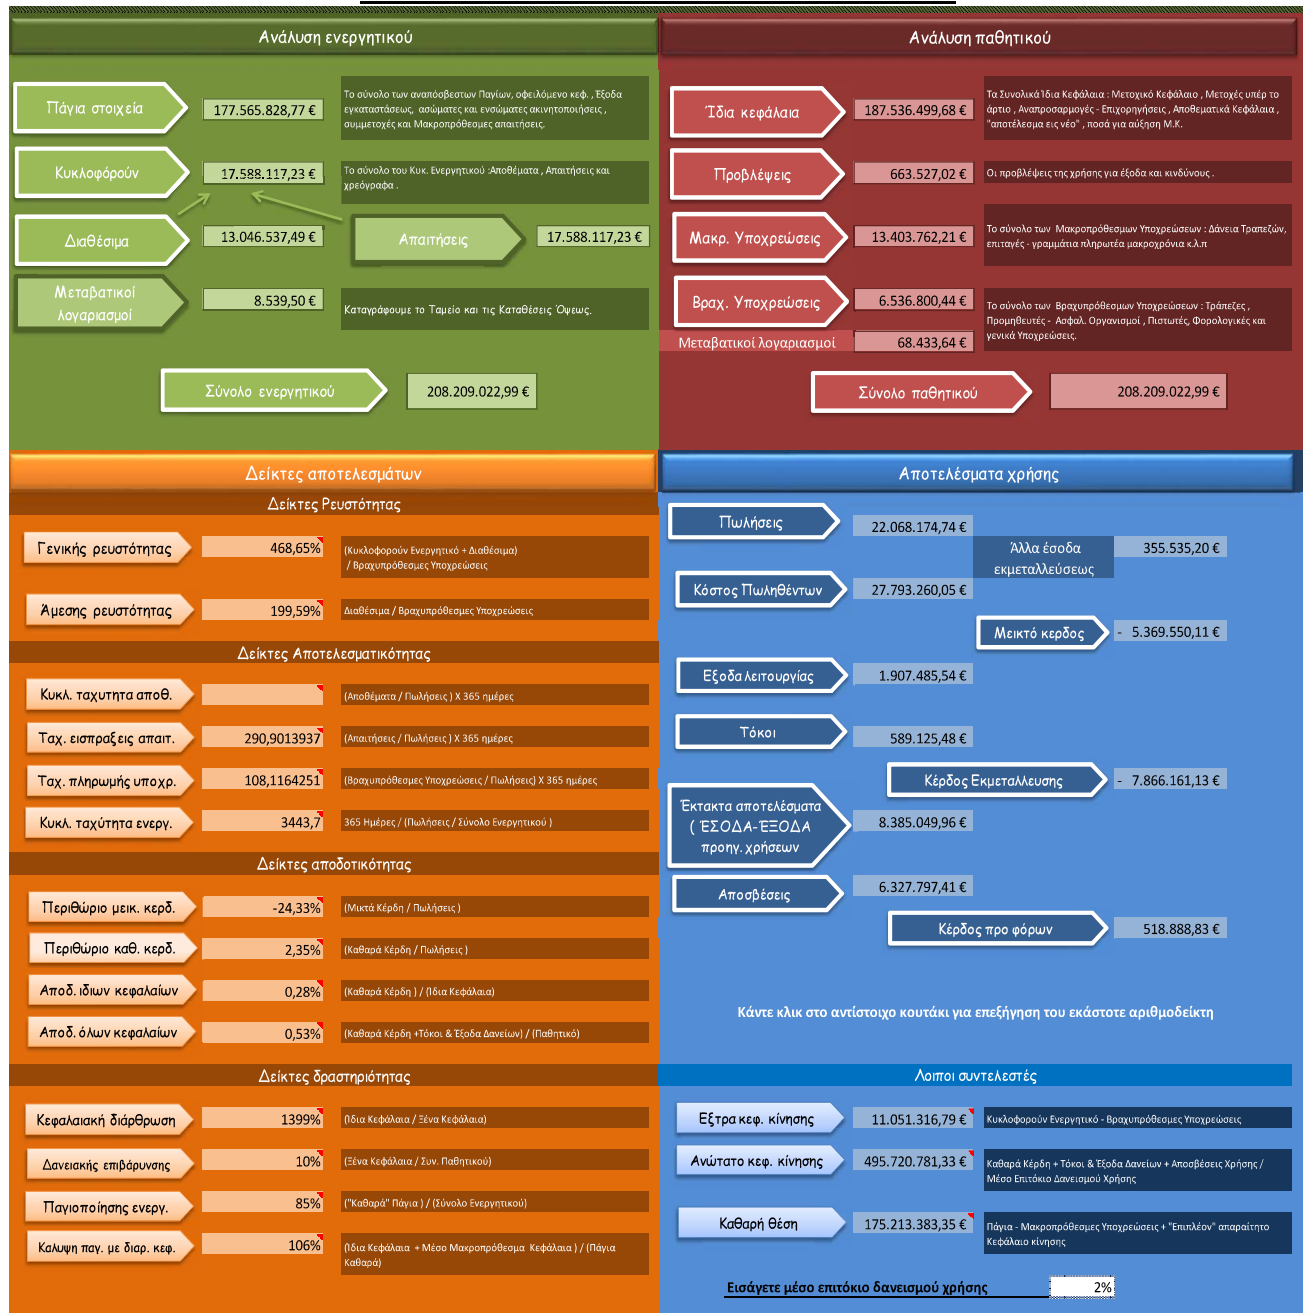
Ανάλυση ενεργητικού

Πάγια στοιχεία
177.565.828,77 €
Το σύνολο των αναπόσβεστων Παγίων, οφειλόμενο κεφ. , Έξοδα εγκαταστάσεως, ασώματες και ενσώματες ακινητοποιήσεις, συμμετοχές και Μακροπρόθεσμες απαιτήσεις.

Κυκλοφόρουν
17.588.117,23 €
Το σύνολο του Κυκ. Ενεργητικού :Αποθέματα , Απαιτήσεις και χρεόγραφα .

Διαθέσιμα
13.046.537,49 €
Απαιτήσεις
17.588.117,23 €

Μεταβατικοί λογαριασμοί
8.539,50 €
Καταγράφουμε το Ταμείο και τις Καταθέσεις Όψεως.

Σύνολο ενεργητικού
208.209.022,99 €

Ανάλυση παθητικού

Ίδια κεφάλαια
187.536.499,68 €
Τα Συνολικά Ίδια Κεφάλαια : Μετοχικό Κεφάλαιο , Μετοχές υπέρ το άρτιο , Αναπροσαρμογές - Επιχορηγήσεις , Αποθεματικά Κεφάλαια , "αποτέλεσμα εις νέο" , ποσά για αύξηση Μ.Κ.

Προβλέψεις
663.527,02 €
Οι προβλέψεις της χρήσης για έξοδα και κινδύνους .

Μακρ. Υποχρεώσεις
13.403.762,21 €
Το σύνολο των Μακροπρόθεσμων Υποχρεώσεων : Δάνεια Τραπεζών, επιταγές - γραμμάτια πληρωτέα μακροχρόνια κ.λ.π

Βραχ. Υποχρεώσεις
6.536.800,44 €
Μεταβατικοί λογαριασμοί
68.433,64 €
Το σύνολο των Βραχυπρόθεσμων Υποχρεώσεων : Τράπεζες , Προμηθευτές - Ασφαλ. Οργανισμοί , Πιστωτές, Φορολογικές και γενικά Υποχρεώσεις.

Σύνολο παθητικού
208.209.022,99 €

Δείκτες αποτελεσμάτων

Δείκτες Ρευστότητας

| Γενικής ρευστότητας | 468,65% | (Κυκλοφορούν Ενεργητικό + Διαθέσιμα) / Βραχυπρόθεσμες Υποχρεώσεις |
|---|---|---|
| Άμεσης ρευστότητας | 199,59% | Διαθέσιμα / Βραχυπρόθεσμες Υποχρεώσεις |

Δείκτες Αποτελεσματικότητας

| Κυκλ. ταχυτητα αποθ. | | (Αποθέματα / Πωλήσεις ) Χ 365 ημέρες |
|---|---|---|
| Ταχ. εισπραξεις απαιτ. | 290,9013937 | (Απαιτήσεις / Πωλήσεις ) Χ 365 ημέρες |
| Ταχ. πληρωμής υποχρ. | 108,1164251 | (Βραχυπρόθεσμες Υποχρεώσεις / Πωλήσεις) Χ 365 ημέρες |
| Κυκλ. ταχύτητα ενεργ. | 3443,7 | 365 Ημέρες / (Πωλήσεις / Σύνολο Ενεργητικού ) |

Δείκτες αποδοτικότητας

| Περιθώριο μεικ. κερδ. | -24,33% | (Μικτά Κέρδη / Πωλήσεις ) |
|---|---|---|
| Περιθώριο καθ. κερδ. | 2,35% | (Καθαρά Κέρδη / Πωλήσεις ) |
| Αποδ. ιδίων κεφαλαίων | 0,28% | (Καθαρά Κέρδη ) / (Ίδια Κεφάλαια) |
| Αποδ. όλων κεφαλαίων | 0,53% | (Καθαρά Κέρδη +Τόκοι & Έξοδα Δανείων) / (Παθητικό) |

Δείκτες δραστηριότητας

| Κεφαλαιακή διάρθρωση | 1399% | (Ίδια Κεφάλαια / Ξένα Κεφάλαια) |
|---|---|---|
| Δανειακής επιβάρυνσης | 10% | (Ξένα Κεφάλαια / Συν. Παθητικού) |
| Παγιοποίησης ενεργ. | 85% | ("Καθαρά" Πάγια ) / (Σύνολο Ενεργητικού) |
| Καλυψη παγ. με διαρ. κεφ. | 106% | (Ίδια Κεφάλαια + Μέσο Μακροπρόθεσμα Κεφάλαια ) / (Πάγια Καθαρά) |

Αποτελέσματα χρήσης

Πωλήσεις 22.068.174,74 €
Άλλα έσοδα εκμεταλλεύσεως 355.535,20 €
Κόστος Πωληθέντων 27.793.260,05 €
Μεικτό κερδος - 5.369.550,11 €
Εξοδα λειτουργίας 1.907.485,54 €
Τόκοι 589.125,48 €
Κέρδος Εκμεταλλευσης - 7.866.161,13 €
Έκτακτα αποτελέσματα ( ΈΣΟΔΑ-ΈΞΟΔΑ προηγ. χρήσεων 8.385.049,96 €
Αποσβέσεις 6.327.797,41 €
Κέρδος προ φόρων 518.888,83 €

Κάντε κλικ στο αντίστοιχο κουτάκι για επεξήγηση του εκάστοτε αριθμοδείκτη

Λοιποι συντελεστές

Εξτρα κεφ. κίνησης 11.051.316,79 € Κυκλοφορούν Ενεργητικό - Βραχυπρόθεσμες Υποχρεώσεις
Ανώτατο κεφ. κίνησης 495.720.781,33 € Καθαρά Κέρδη + Τόκοι & Έξοδα Δανείων + Αποσβέσεις Χρήσης / Μέσο Επιτόκιο Δανεισμού Χρήσης
Καθαρή θέση 175.213.383,35 € Πάγια - Μακροπρόθεσμες Υποχρεώσεις + "Επιπλέον" απαραίτητο Κεφάλαιο κίνησης

Εισάγετε μέσο επιτόκιο δανεισμού χρήσης 2%